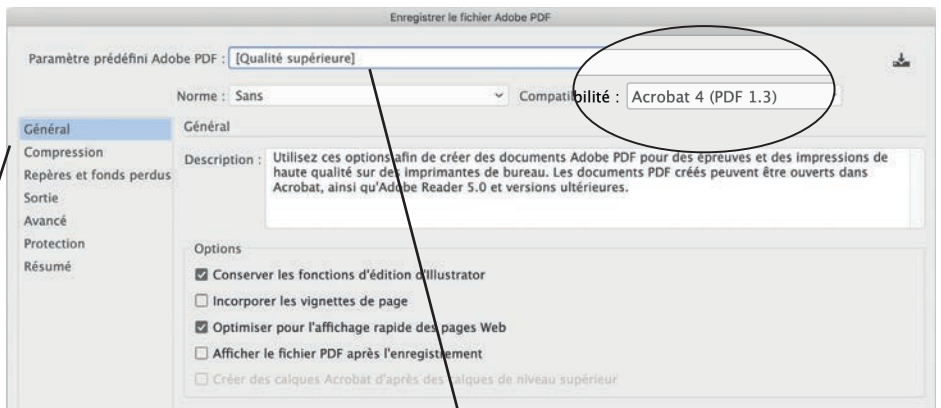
Enregistrer le fichier Adobe PDF

Paramètre prédéfini Adobe PDF : [Qualité supérieure]

Norme : Sans

Compatibilité : Acrobat 4 (PDF 1.3)

Général
Compression
Repères et fonds perdus
Sortie
Avancé
Protection
Résumé

Général

Description : Utilisez ces options afin de créer des documents Adobe PDF pour des épreuves et des impressions de haute qualité sur des imprimantes de bureau. Les documents PDF créés peuvent être ouverts dans Acrobat, ainsi qu'Adobe Reader 5.0 et versions ultérieures.

Options

Conserver les fonctions d'édition d'Illustrator

Incorporer les vignettes de page

Optimiser pour l'affichage rapide des pages Web

Afficher le fichier PDF après l'enregistrement

Créer des calques Acrobat d'après des calques de niveau supérieur